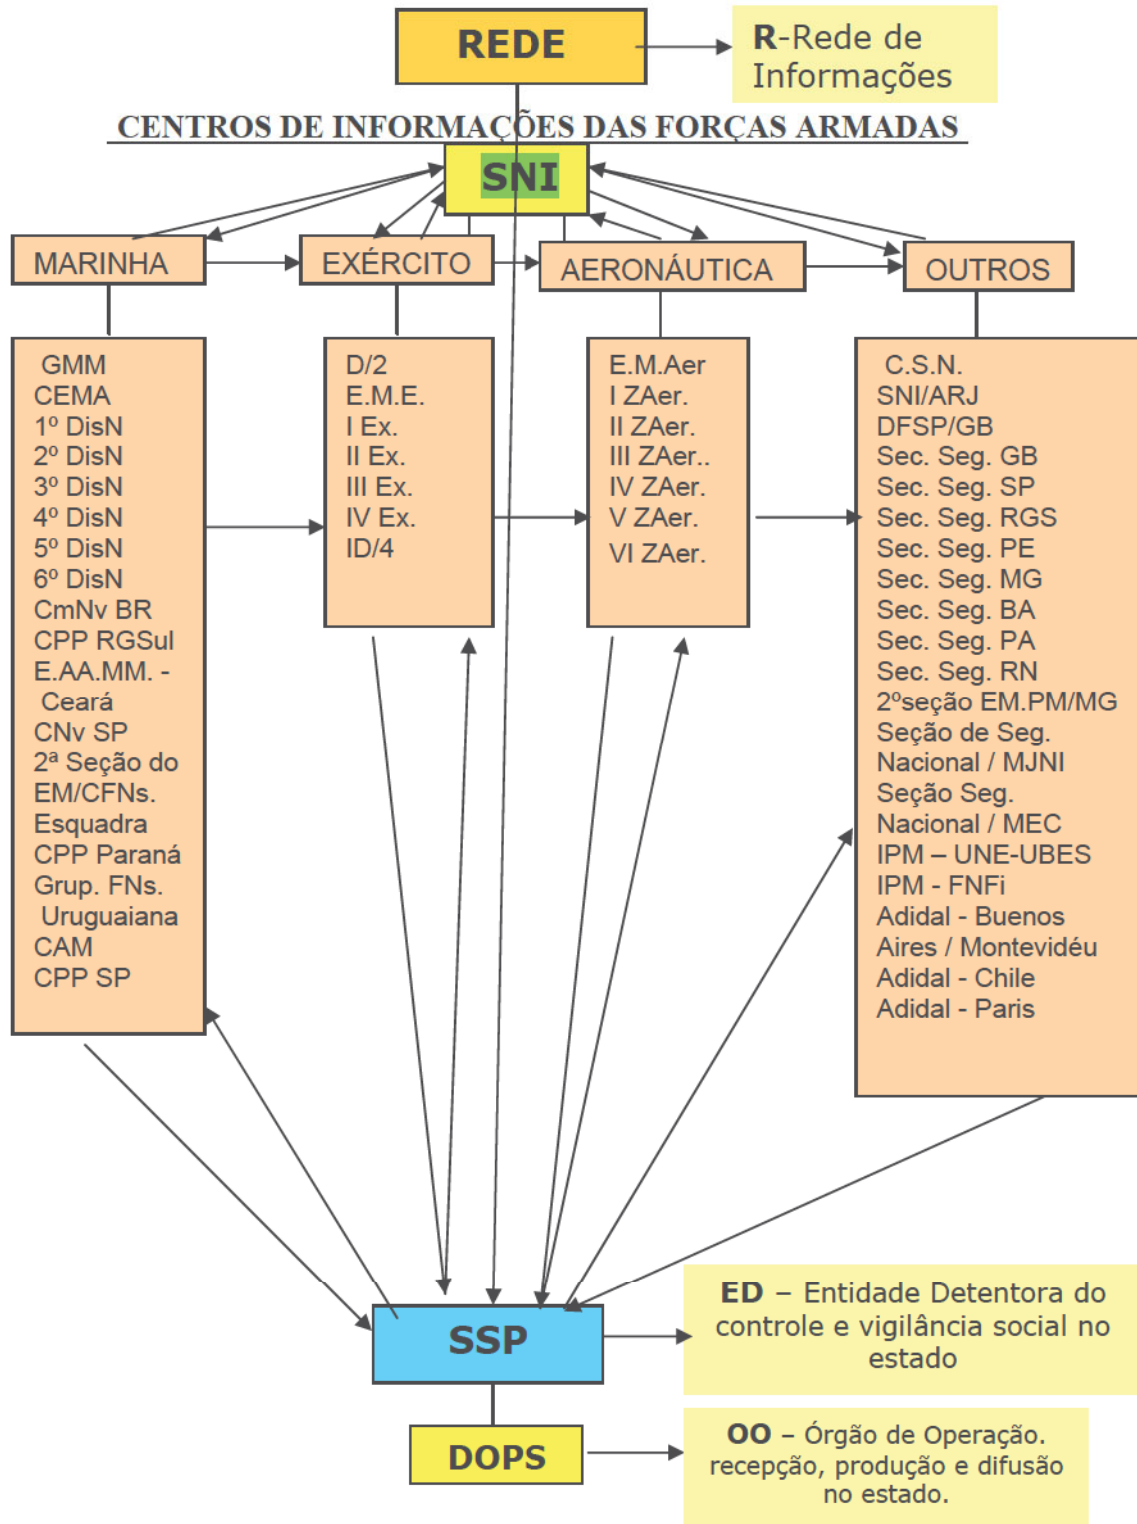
REDE

R-Rede de Informações

CENTROS DE INFORMAÇÕES DAS FORÇAS ARMADAS

SNI

MARINHA

EXÉRCITO

AERONÁUTICA

OUTROS

GMM
CEMA
1º DisN
2º DisN
3º DisN
4º DisN
5º DisN
6º DisN
CmNv BR
CPP RGSul
E.AA.MM. - Ceará
CNv SP
2ª Seção do EM/CFNs.
Esquadra
CPP Paraná
Grup. FNs. Uruguaiana
CAM
CPP SP

D/2
E.M.E.
I Ex.
II Ex.
III Ex.
IV Ex.
ID/4

E.M.Aer
I ZAer.
II ZAer.
III ZAer..
IV ZAer.
V ZAer.
VI ZAer.

C.S.N.
SNI/ARJ
DFSP/GB
Sec. Seg. GB
Sec. Seg. SP
Sec. Seg. RGS
Sec. Seg. PE
Sec. Seg. MG
Sec. Seg. BA
Sec. Seg. PA
Sec. Seg. RN
2ºseção EM.PM/MG
Seção de Seg. Nacional / MJNI
Seção Seg. Nacional / MEC
IPM – UNE-UBES
IPM - FNFi
Adidal - Buenos Aires / Montevidéu
Adidal - Chile
Adidal - Paris

SSP

ED – Entidade Detentora do controle e vigilância social no estado

DOPS

OO – Órgão de Operação. recepção, produção e difusão no estado.